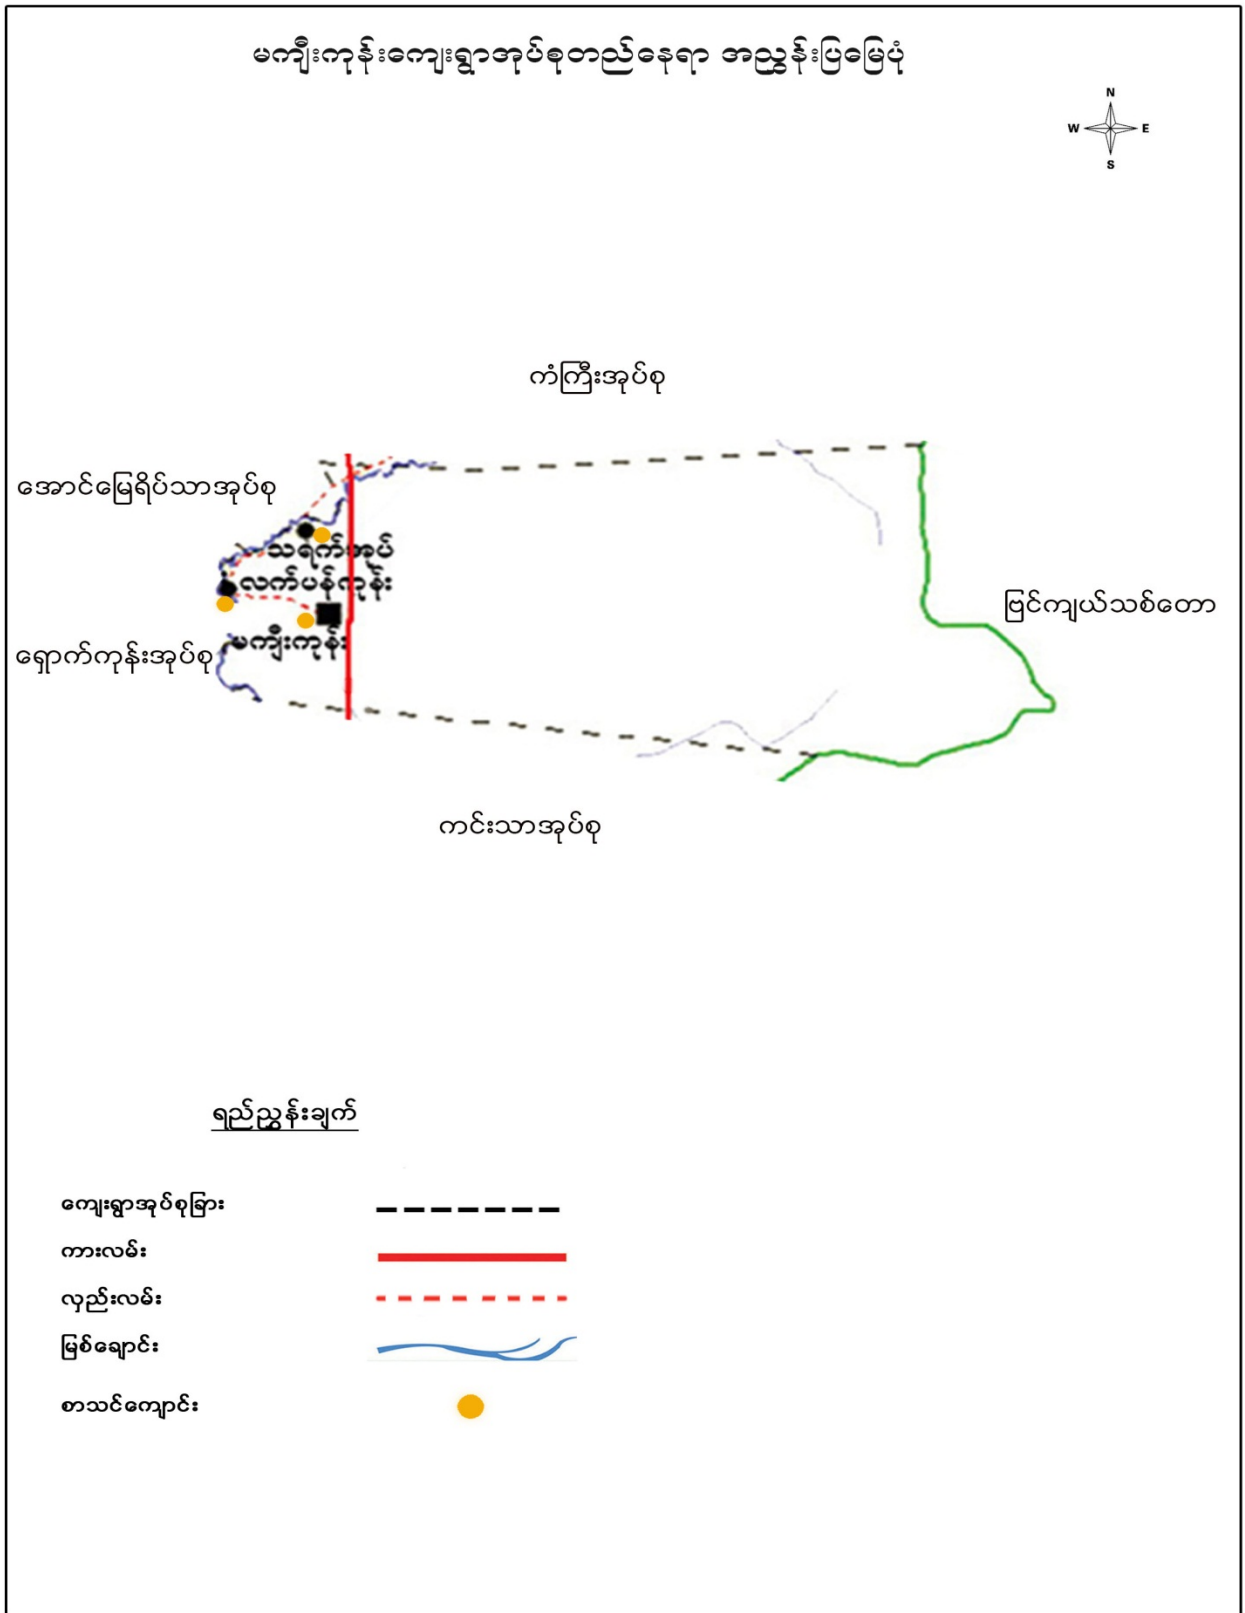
မကျီးကုန်းကျေးရွာအုပ်စုတည်နေရာ အညွှန်းပြမြေပုံ

N
W E
S

ကံကြီးအုပ်စု

အောင်မြေရိပ်သာအုပ်စု

သရက်အုပ်

လက်မန်ကုန်း

ရှောက်ကုန်းအုပ်စု

မကျီးကုန်း

ဖြင်ကျယ်သစ်တော

ကင်းသာအုပ်စု

ရည်ညွှန်းချက်

ကျေးရွာအုပ်စုခြား

ကားလမ်း

လှည်းလမ်း

မြစ်ချောင်း

စာသင်ကျောင်း